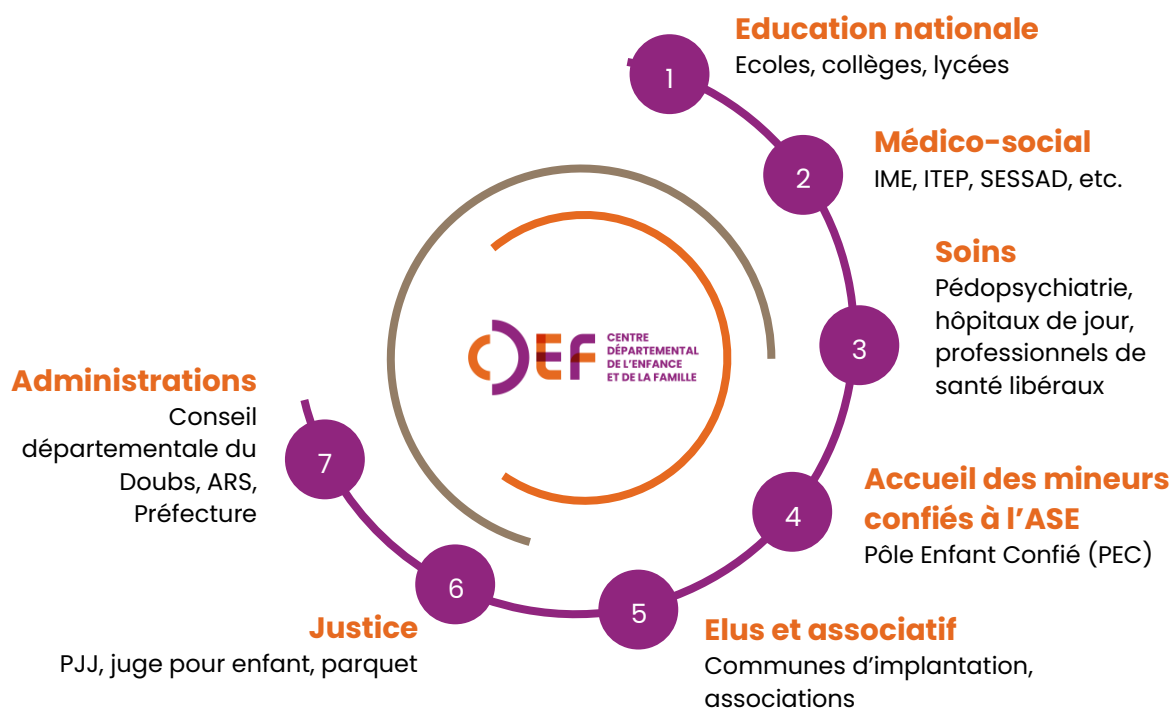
1
Education nationale
Ecoles, collèges, lycées

2
Médico-social
IME, ITEP, SESSAD, etc.

3
Soins
Pédopsychiatrie, hôpitaux de jour, professionnels de santé libéraux

CDEF
CENTRE DÉPARTEMENTAL DE L'ENFANCE ET DE LA FAMILLE

4
Accueil des mineurs confiés à l'ASE
Pôle Enfant Confié (PEC)

5
Elus et associatif
Communes d'implantation, associations

6
Justice
PJJ, juge pour enfant, parquet

7
Administrations
Conseil départementale du Doubs, ARS, Préfecture